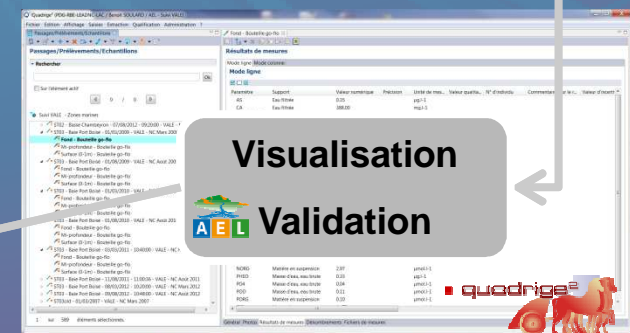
Quadrige² (PDG-RBE-LEAZN) LAC / Benoit SOULARD / AEL - Suivi VALE

Fichier Edition Affichage Saisies Extraction Qualification Administration ?

Passages/Prélèvements/Echantillons

Passages/Prélèvements/Echantillons

Rechercher

Ok

Sur élément actif

0 / 0

Suivi VALE - Zones marines

ST01 - Baie Chambeyron - 07/08/2012 - 09:30:00 - VALE

ST03 - Baie Port Boisé - 05/03/2009 - VALE - NC Mars 200

Fond - Bouteille go-flo

Mi-profondeur - Bouteille go-flo

Surface (0-1m) - Bouteille go-flo

ST03 - Baie Port Boisé - 01/08/2009 - VALE - NC Août 200

Fond - Bouteille go-flo

Mi-profondeur - Bouteille go-flo

Surface (0-1m) - Bouteille go-flo

ST03 - Baie Port Boisé - 01/03/2010 - VALE - NC Mars 2010

Fond - Bouteille go-flo

Mi-profondeur - Bouteille go-flo

Surface (0-1m) - Bouteille go-flo

ST03 - Baie Port Boisé - 01/08/2010 - VALE - NC Août 201

Fond - Bouteille go-flo

Mi-profondeur - Bouteille go-flo

Surface (0-1m) - Bouteille go-flo

ST03 - Baie Port Boisé - 07/03/2011 - 10:40:00 - VALE - NC

Fond - Bouteille go-flo

Mi-profondeur - Bouteille go-flo

Surface (0-1m) - Bouteille go-flo

ST03 - Baie Port Boisé - 11/08/2011 - 11:00:00 - VALE - NC Août 2011

ST03 - Baie Port Boisé - 08/03/2012 - 08:25:00 - VALE - NC Mars 2012

ST03 - Baie Port Boisé - 07/08/2012 - 10:05:00 - VALE - NC Août 2012

ST03cod - 01/03/2007 - VALE - NC Mars 2007

1 sur 589 éléments sélectionnés.

Résultats de mesures

Fond - Bouteille go-flo

Mode ligne Mode colonne

Mode ligne

| Paramètre | Support | Valeur numérique | Précision | Unité de mes... | Valeur qualita... | N° d'individu | Commentaire | Valeur d'incert... |
|---|---|---|---|---|---|---|---|---|
| AS | Eau filtrée | 0.05 | | µg.l-1 | | | | |
| CA | Eau filtrée | 388.00 | | mg.l-1 | | | | |
| NORG | Matière en suspension | 2.87 | | µmol.l-1 | | | | |
| PHEO | Matière d'eau, eau brute | 0.05 | | µg.l-1 | | | | |
| PO4 | Matière d'eau, eau brute | 0.04 | | µmol.l-1 | | | | |
| PORG | Matière en suspension | 0.17 | | µmol.l-1 | | | | |
| SIOH | Matière d'eau, eau brute | 1.68 | | µmol.l-1 | | | | |

Général Photos Résultats de mesures Dénombrement Fichiers de mesures

Visualisation

AEL Validation

quadrige²